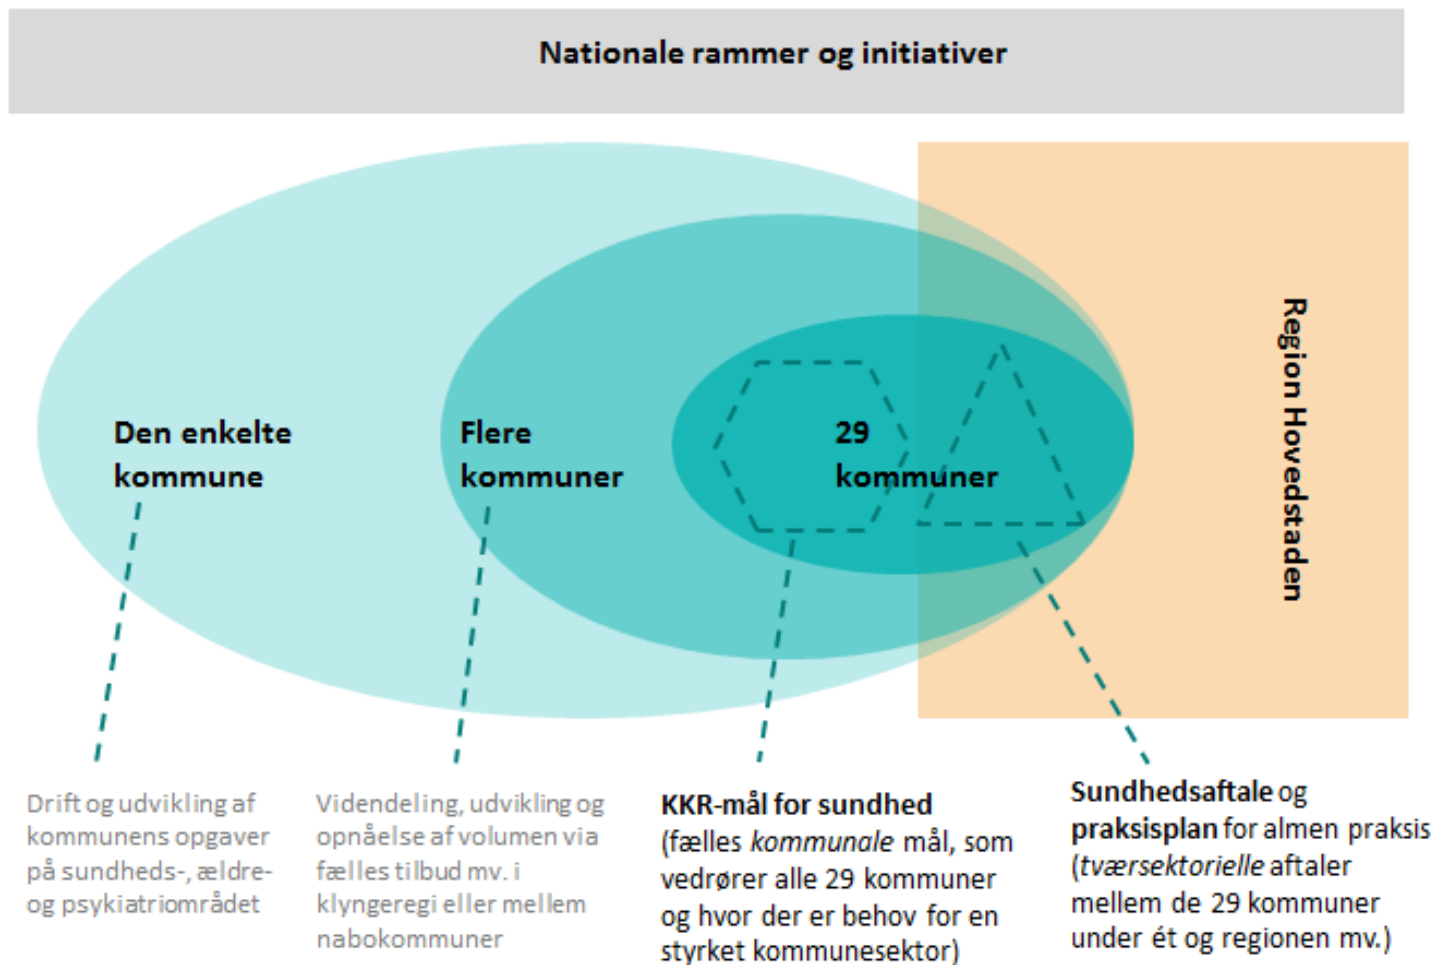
Nationale rammer og initiativer

Den enkelte kommune

Flere kommuner

29 kommuner

Region Hovedstaden

Drift og udvikling af kommunens opgaver på sundheds-, ældre- og psykiatriområdet

Videndeling, udvikling og opnåelse af volumen via fælles tilbud mv. i klyngeregi eller mellem nabokommuner

**KKR-mål for sundhed** (fælles *kommunale* mål, som vedrører alle 29 kommuner og hvor der er behov for en styrket kommunesektor)

**Sundhedsaftale** og **praksisplan** for almen praksis (*tværsektorielle* aftaler mellem de 29 kommuner under ét og regionen mv.)